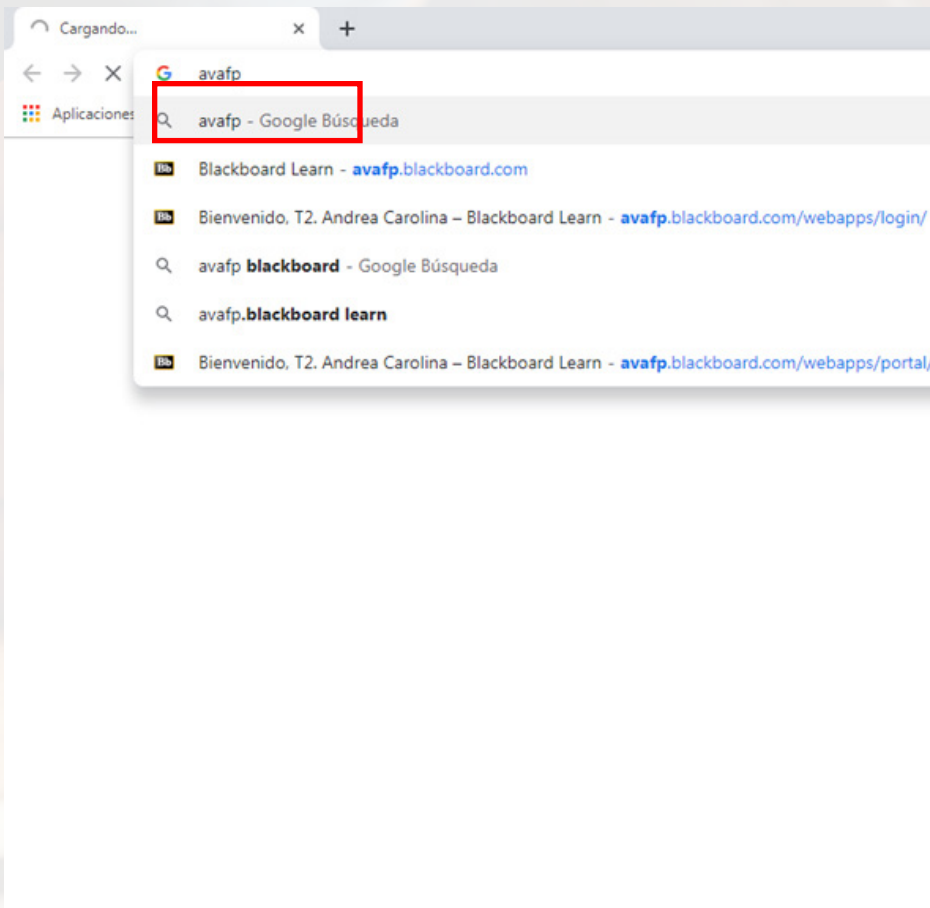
Cargando...

avafp

Aplicaciones

avafp - Google Búsqueda

Bb Blackboard Learn - avafp.blackboard.com

Bb Bienvenido, T2. Andrea Carolina – Blackboard Learn - avafp.blackboard.com/webapps/login/

avafp blackboard - Google Búsqueda

avafp.blackboard learn

Bb Bienvenido, T2. Andrea Carolina – Blackboard Learn - avafp.blackboard.com/webapps/portal/